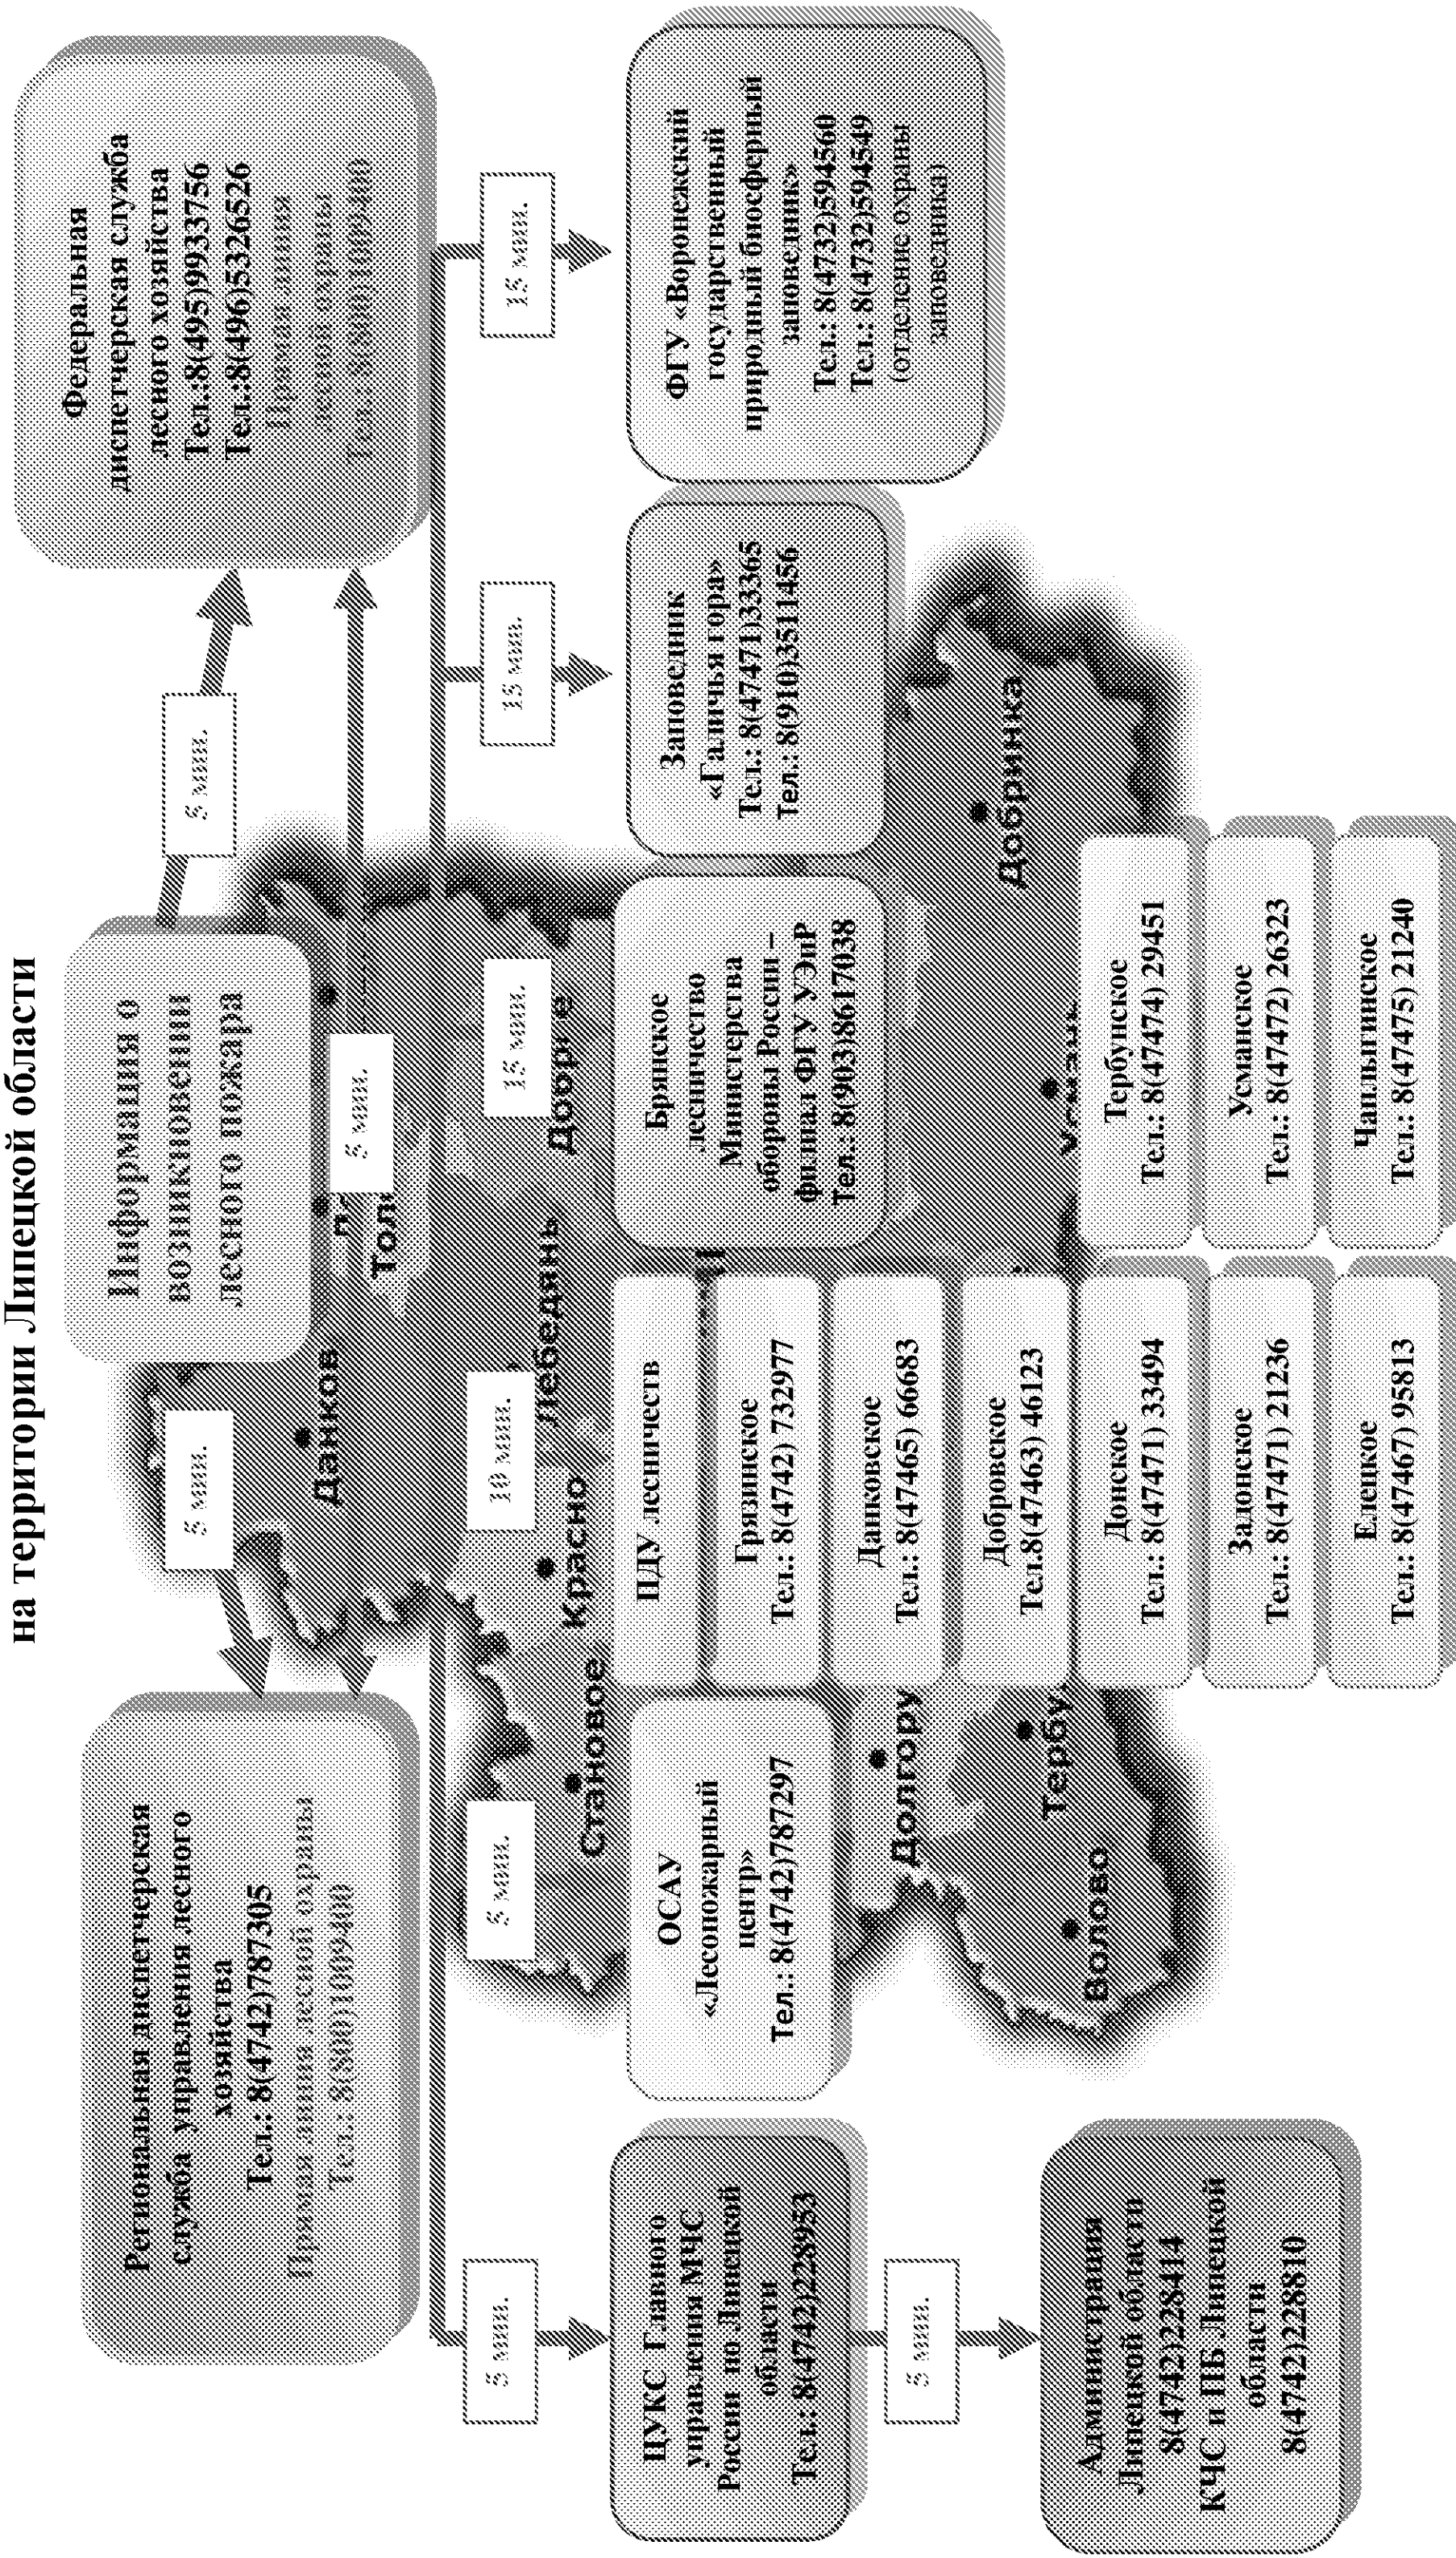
на территории Липецкой области

Информация о возникновении лесного пожара

Региональная диспетчерская служба управления лесного хозяйства
Тел.: 8(4742)787305
Прямая линия лесной охраны
Тел.: 8(800)1009400

Федеральная диспетчерская служба лесного хозяйства
Тел.:8(495)9933756
Тел.:8(496)5326526
Прямая линия лесной охраны
Тел.: 8(800)1009400

5 мин.

5 мин.

5 мин.

15 мин.

15 мин.

15 мин.

10 мин.

5 мин.

5 мин.

5 мин.

Заповедник «Галичья гора»
Тел.: 8(47471)33365
Тел.: 8(910)3511456

ФГУ «Воронежский государственный природный биосферный заповедник»
Тел.: 8(4732)594560
Тел.: 8(4732)594549
(отделение охраны заповедника)

Брянское лесничество Министерства обороны России – филиал ФГУ УЭиР
Тел.: 8(903)8617038

ОСАУ «Лесопожарный центр»
Тел.: 8(4742)787297

ПДУ лесничеств

Грязинское
Тел.: 8(4742) 732977

Данковское
Тел.: 8(47465) 66683

Добровское
Тел.8(47463) 46123

Донское
Тел.: 8(47471) 33494

Задонское
Тел.: 8(47471) 21236

Елецкое
Тел.: 8(47467) 95813

Тербунское
Тел.: 8(47474) 29451

Усманское
Тел.: 8(47472) 26323

Чаплыгинское
Тел.: 8(47475) 21240

ЦУКС Главного управления МЧС России по Липецкой области
Тел.: 8(4742)228953

Администрация Липецкой области
8(4742)228414
КЧС и ПБ Липецкой области
8(4742)228810

Данков
Лебедянь
Красно
Становое
Долгору
Тербу
Волово
Добрinka
Добринка
Добр е
Тол
Усман